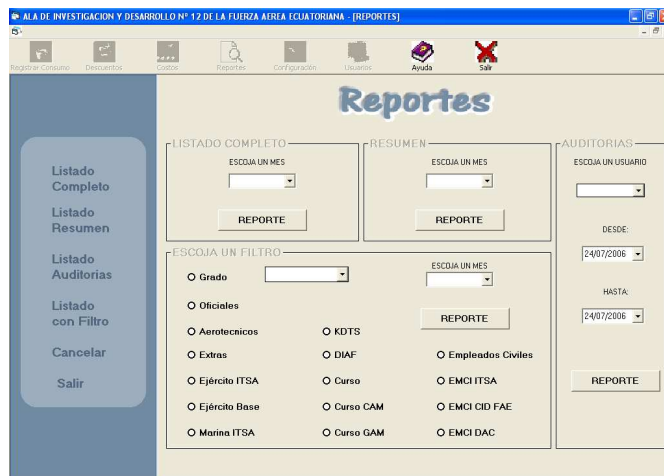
ALA DE INVESTIGACION Y DESARROLLO Nº 12 DE LA FUERZA AEREA ECUATORIANA - [REPORTES]

Registrar Consumo
Descuentos
Costos
Reportes
Configuración
Usuarios
Ayuda
Salir

Reportes

Listado Completo
Listado Resumen
Listado Auditorias
Listado con Filtro
Cancelar
Salir

LISTADO COMPLETO
ESCOJA UN MES
REPORTE

RESUMEN
ESCOJA UN MES
REPORTE

AUDITORIAS
ESCOJA UN USUARIO
DESDE:
24/07/2006
HASTA:
24/07/2006
REPORTE

ESCOJA UN FILTRO
Grado
ESCOJA UN MES
Oficiales
REPORTE
Aerotecnicos
KDTS
Extras
DIAF
Empleados Civiles
Ejército ITSA
Curso
EMCI ITSA
Ejército Base
Curso CAM
EMCI CID FAE
Marina ITSA
Curso GAM
EMCI DAC